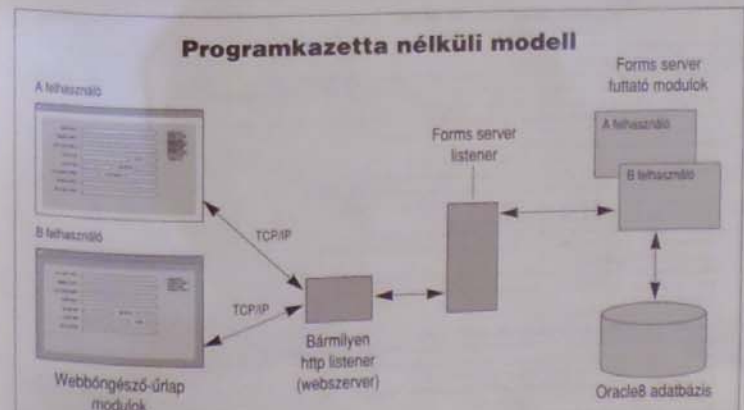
Programkazetta nélküli modell

A felhasználó

B felhasználó

Webböngésző-űrlap modulok

TCP/IP

TCP/IP

Bármilyen http listener (webszerver)

Forms server listener

Forms server futtató modulok

A felhasználó

B felhasználó

Oracle8 adatbázis